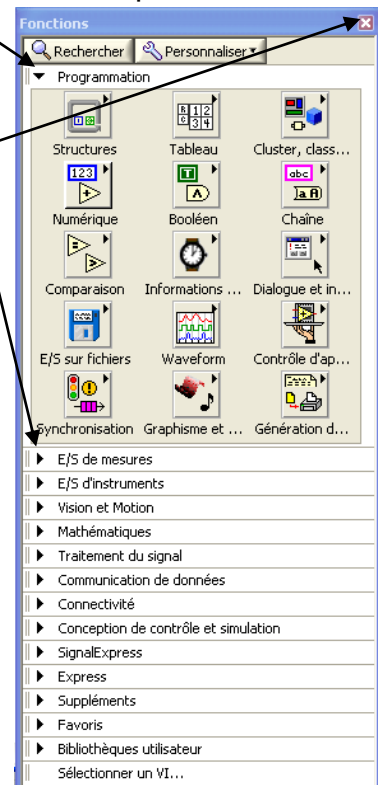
Fonctions

Rechercher
Personnaliser

Programmation

Structures
Tableau
Cluster, class...
Numérique
Booléen
Chaîne
Comparaison
Informations ...
Dialogue et in...
E/S sur fichiers
Waveform
Contrôle d'ap...
Synchronisation
Graphisme et ...
Génération d...

E/S de mesures
E/S d'instruments
Vision et Motion
Mathématiques
Traitement du signal
Communication de données
Connectivité
Conception de contrôle et simulation
SignalExpress
Express
Suppléments
Favoris
Bibliothèques utilisateur
Sélectionner un VI...